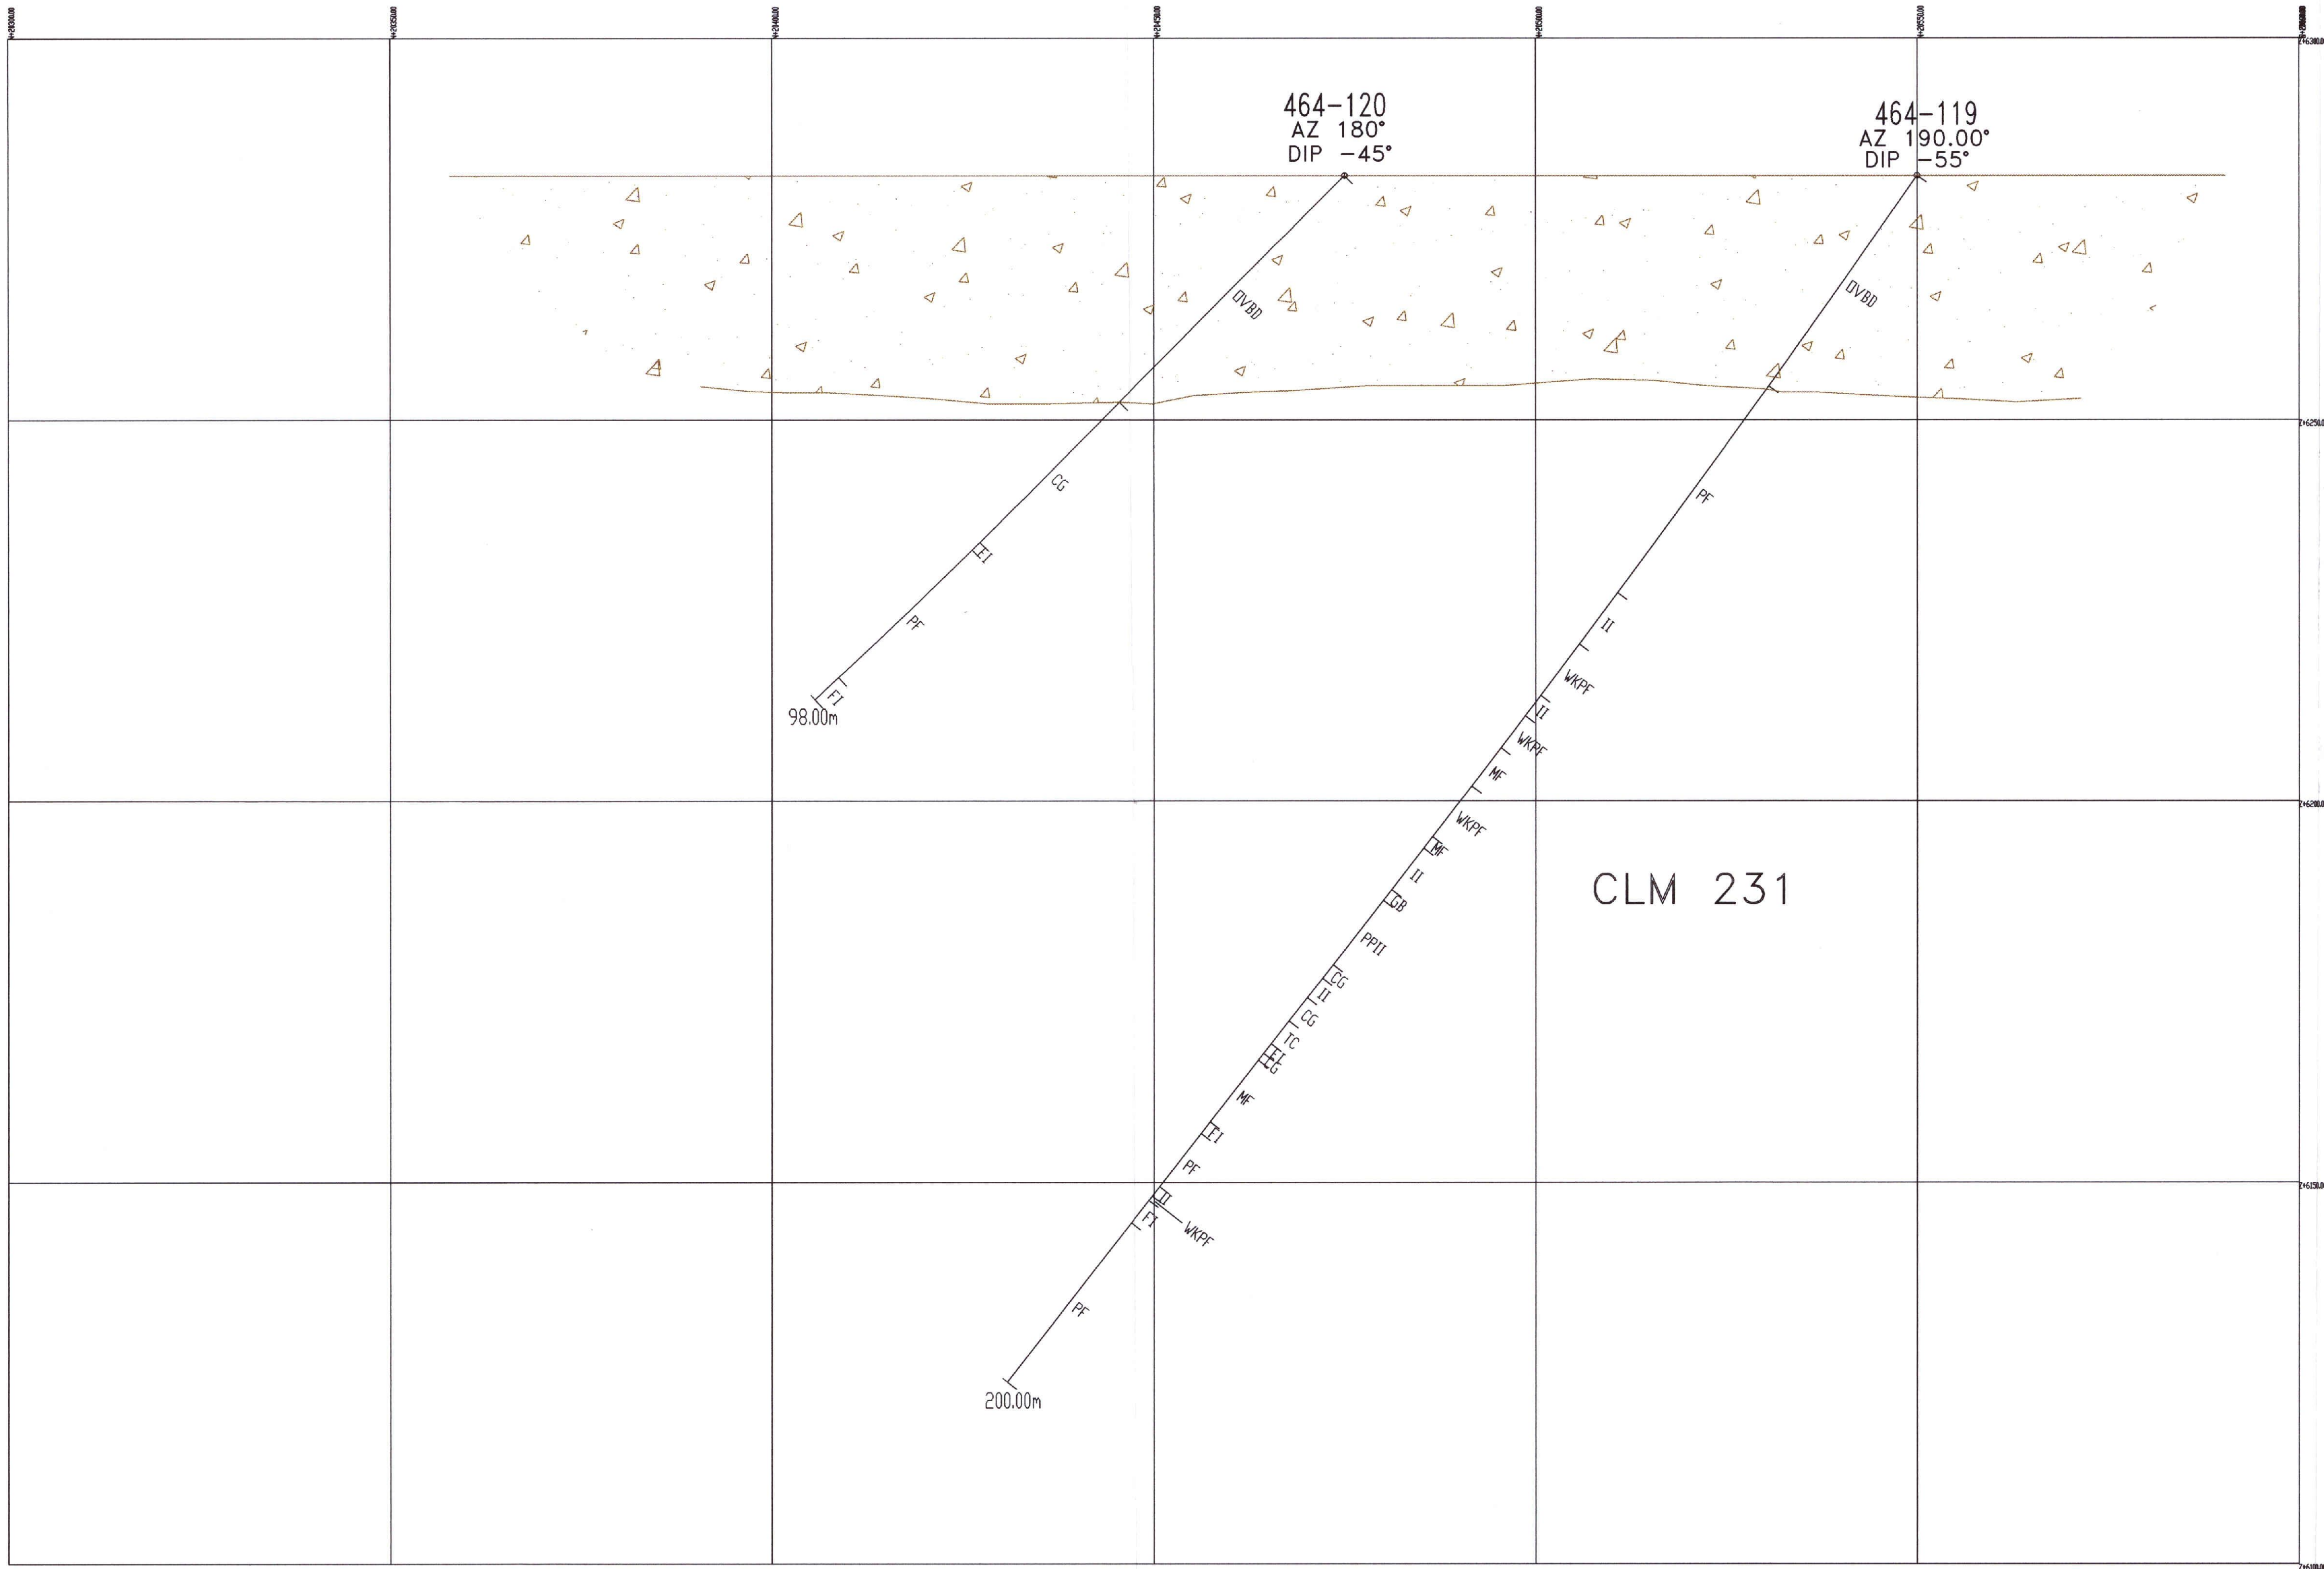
N=28300.00
N=28350.00
N=28400.00
N=28450.00
N=28500.00
N=28550.00
N=28600.00

Z=6300.0
Z=6250.0
Z=6200.0
Z=6150.0
Z=6100.0

464-120
AZ 180°
DIP -45°

464-119
AZ 190.00°
DIP -55°

OVBD
CG
FI
PF
FI
98.00m

OVBD
PF
II
WKPF
II
WKPF
MF
WKPF
MF
II
GB
PPII
CG
II
CG
TC
II
CG
MF
FI
PF
II
FI
WKPF
PF
200.00m

CLM 231